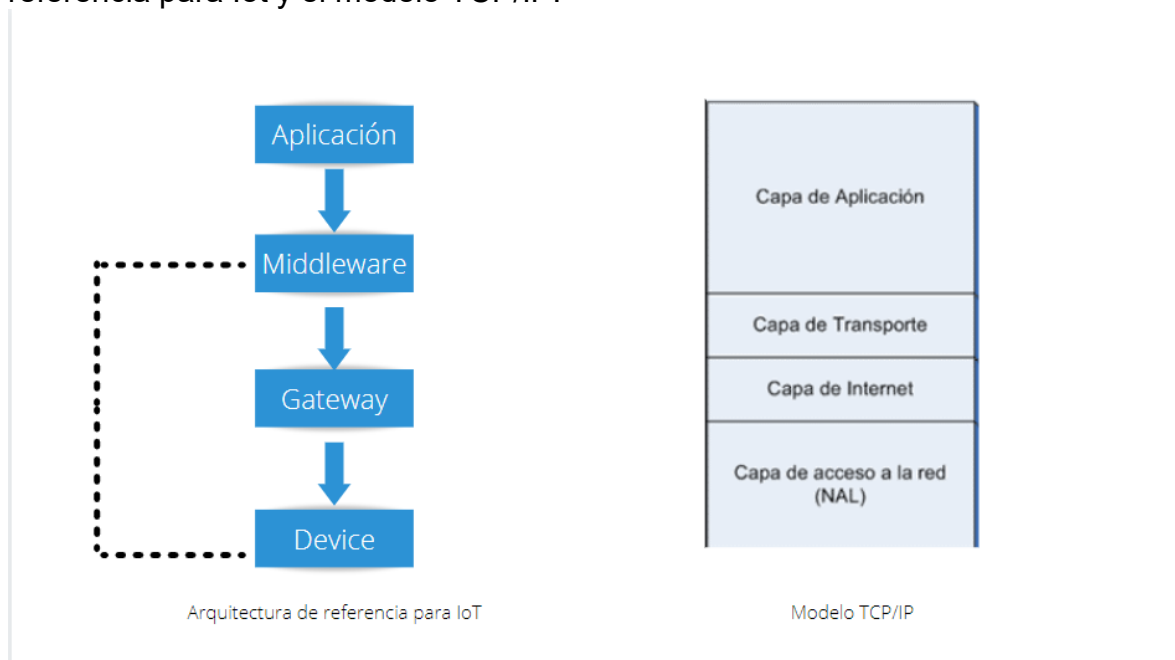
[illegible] referencia para IoT y el modelo TCP/IP

Aplicación

Middleware

Gateway

Device

Arquitectura de referencia para IoT

Capa de Aplicación

Capa de Transporte

Capa de Internet

Capa de acceso a la red (NAL)

Modelo TCP/IP